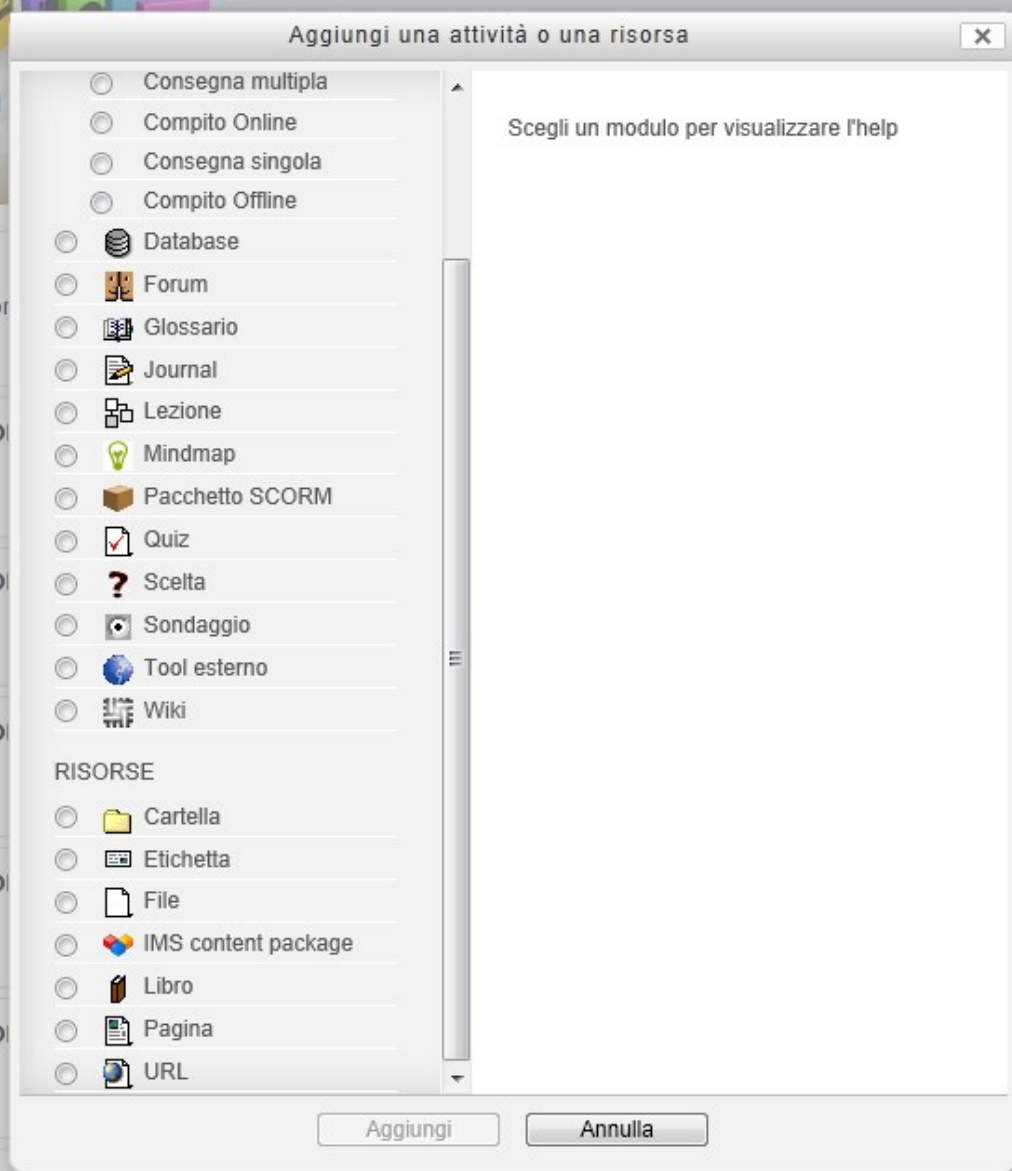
Aggiungi una attività o una risorsa

Consegna multipla
Compito Online
Consegna singola
Compito Offline
Database
Forum
Glossario
Journal
Lezione
Mindmap
Pacchetto SCORM
Quiz
Scelta
Sondaggio
Tool esterno
Wiki

RISORSE
Cartella
Etichetta
File
IMS content package
Libro
Pagina
URL

Scegli un modulo per visualizzare l'help

Aggiungi
Annulla